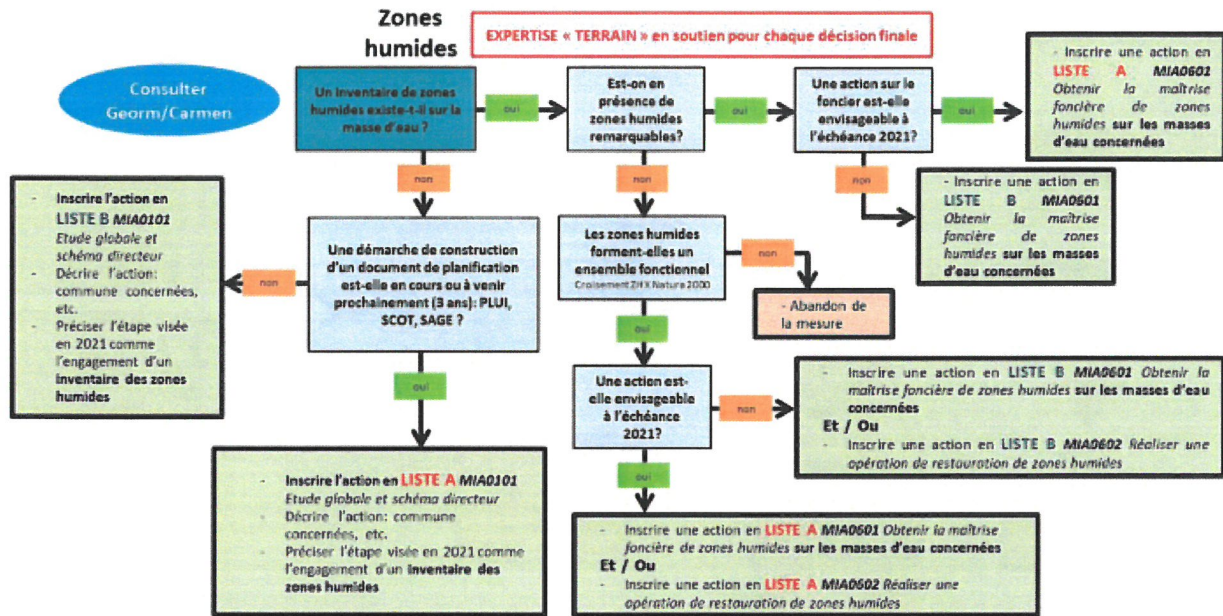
Zones humides

EXPERTISE « TERRAIN » en soutien pour chaque décision finale

Consulter Georm/Carmen

Un inventaire de zones humides existe-t-il sur la masse d'eau ?

oui

Est-on en présence de zones humides remarquables?

oui

Une action sur le foncier est-elle envisageable à l'échéance 2021?

oui

- Inscrire une action en LISTE A MIA0601 Obtenir la maîtrise foncière de zones humides sur les masses d'eau concernées

non

non

non

- Inscrire une action en LISTE B MIA0601 Obtenir la maîtrise foncière de zones humides sur les masses d'eau concernées

- Inscrire l'action en LISTE B MIA0101 Etude globale et schéma directeur
- Décrire l'action: commune concernées, etc.
- Préciser l'étape visée en 2021 comme l'engagement d'un inventaire des zones humides

non

Une démarche de construction d'un document de planification est-elle en cours ou à venir prochainement (3 ans): PLUI, SCOT, SAGE ?

Les zones humides forment-elles un ensemble fonctionnel
Croisement ZH X Natura 2000

non

- Abandon de la mesure

oui

oui

Une action est-elle envisageable à l'échéance 2021?

non

- Inscrire une action en LISTE B MIA0601 Obtenir la maîtrise foncière de zones humides sur les masses d'eau concernées
Et / Ou
- Inscrire une action en LISTE B MIA0602 Réaliser une opération de restauration de zones humides

oui

- Inscrire l'action en LISTE A MIA0101 Etude globale et schéma directeur
- Décrire l'action: commune concernées, etc.
- Préciser l'étape visée en 2021 comme l'engagement d'un inventaire des zones humides

- Inscrire une action en LISTE A MIA0601 Obtenir la maîtrise foncière de zones humides sur les masses d'eau concernées
Et / Ou
- Inscrire une action en LISTE A MIA0602 Réaliser une opération de restauration de zones humides